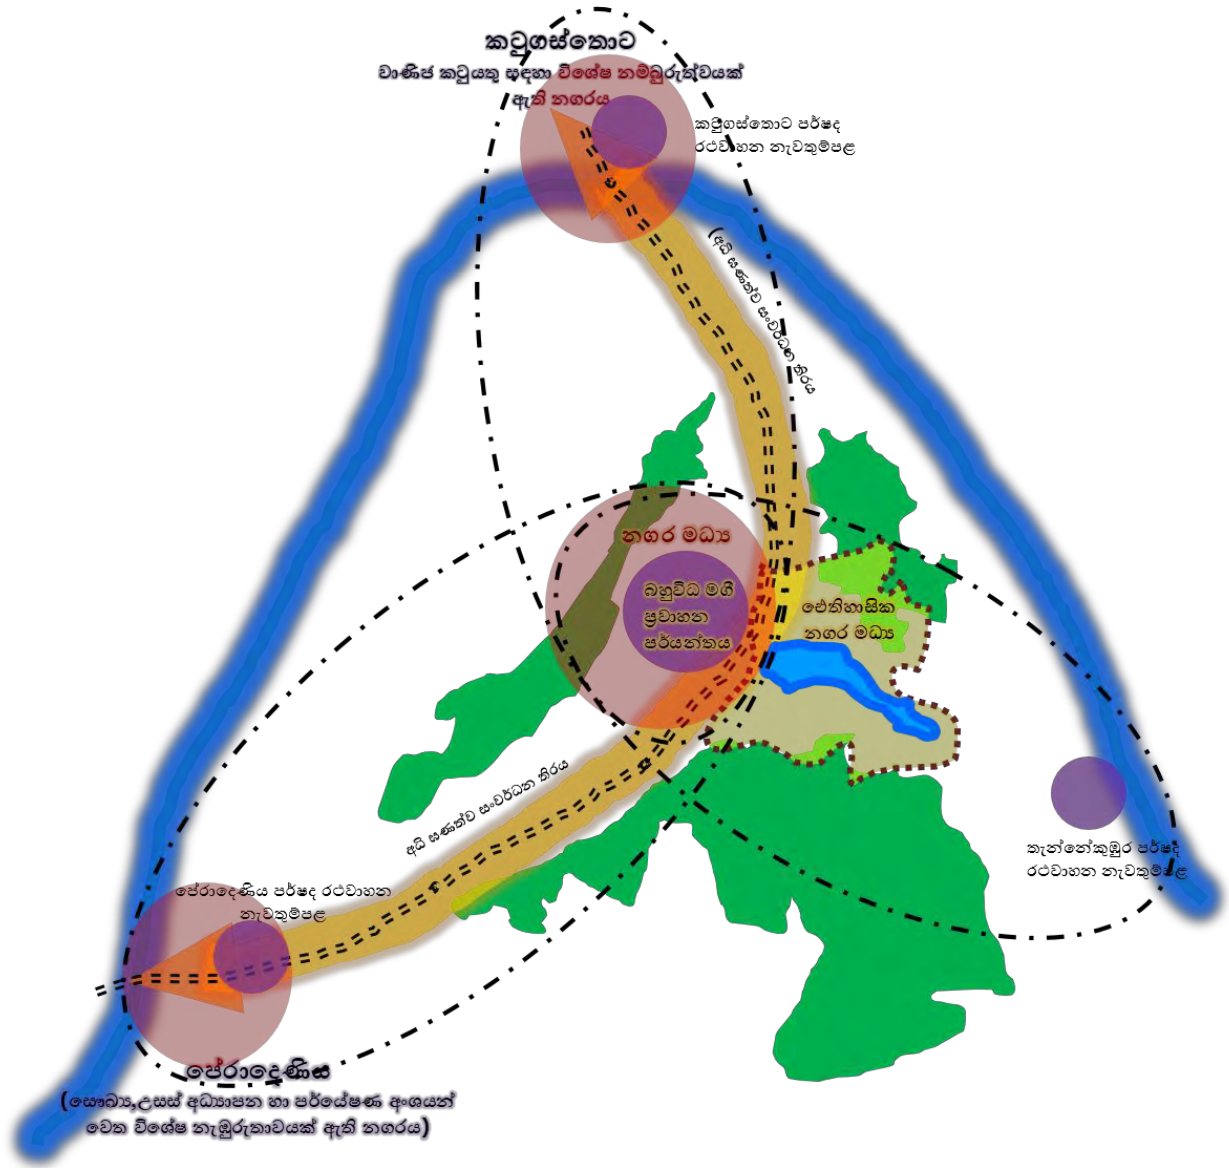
කටුගස්තොට
වාණිජ කටයුතු සඳහා විශේෂ නැඹුරුතාවයක් ඇති නගරය

කටුගස්තොට පර්යන්ත රථවාහන නැවතුම්පළ

අධි සන්නිවේදන සංවර්ධන තීරය

නගර මධ්‍ය

බහුවිධ මගී ප්‍රවාහන පර්යන්තය

ඓතිහාසික නගර මධ්‍ය

අධි සන්නිවේදන සංවර්ධන තීරය

පේරාදෙණිය පර්යන්ත රථවාහන නැවතුම්පළ

තැන්නේකුඹුර පර්යන්ත රථවාහන නැවතුම්පළ

පේරාදෙණිය
(සෞඛ්‍ය,උසස් අධ්‍යාපන හා පර්යේෂණ අංශයන් වෙත විශේෂ නැඹුරුතාවයක් ඇති නගරය)